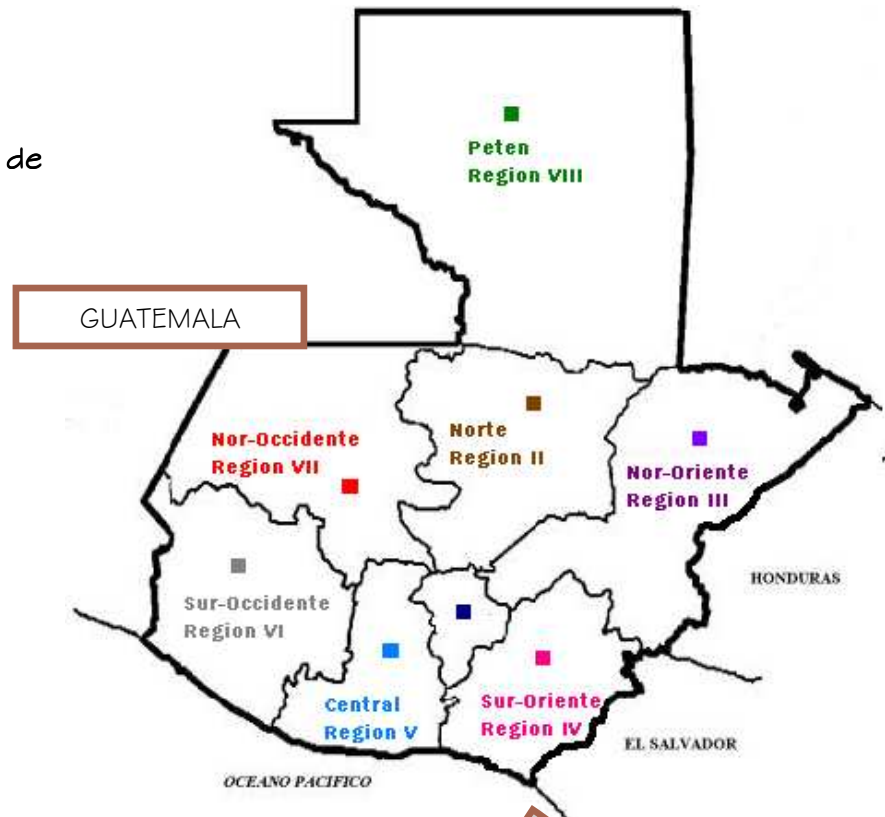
de

Peten
Region VIII

GUATEMALA

Nor-Occidente
Region VII

Norte
Region II

Nor-Oriente
Region III

HONDURAS

Sur-Occidente
Region VI

Central
Region V

Sur-Oriente
Region IV

EL SALVADOR

OCEANO PACIFICO